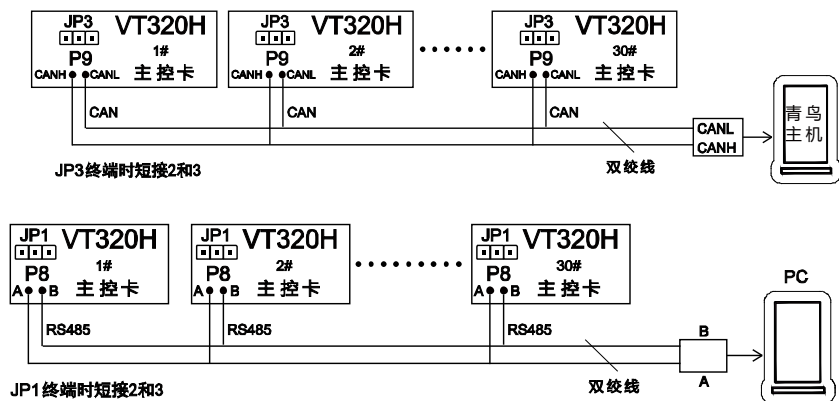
JP3 VT320H
1#
P9
CANH CANL 主控卡

JP3 VT320H
2#
P9
CANH CANL 主控卡

JP3 VT320H
30#
P9
CANH CANL 主控卡

CAN
CAN
CAN
CANL
CANH
青鸟主机
JP3终端时短接2和3
双绞线

JP1 VT320H
1#
P8
A B 主控卡

JP1 VT320H
2#
P8
A B 主控卡

JP1 VT320H
30#
P8
A B 主控卡

RS485
RS485
RS485
B
A
PC
JP1终端时短接2和3
双绞线